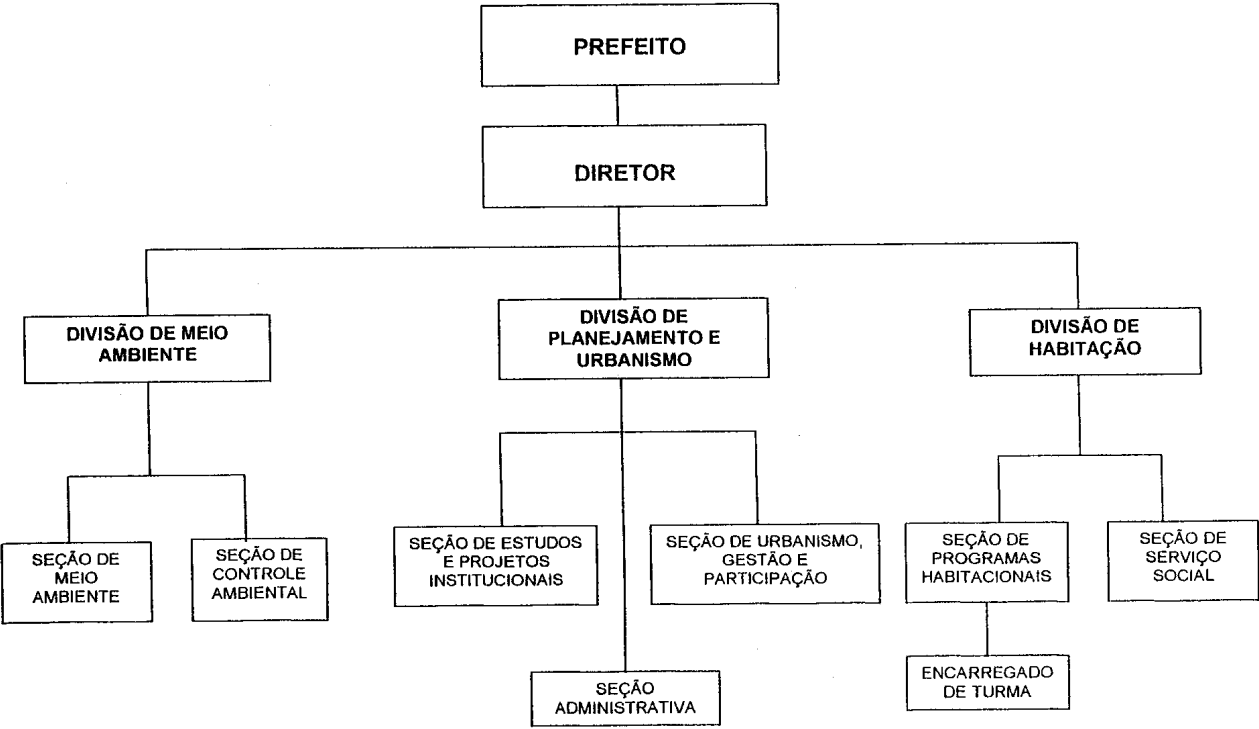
PREFEITO

DIRETOR

DIVISÃO DE MEIO AMBIENTE

DIVISÃO DE PLANEJAMENTO E URBANISMO

DIVISÃO DE HABITAÇÃO

SEÇÃO DE MEIO AMBIENTE

SEÇÃO DE CONTROLE AMBIENTAL

SEÇÃO DE ESTUDOS E PROJETOS INSTITUCIONAIS

SEÇÃO DE URBANISMO, GESTÃO E PARTICIPAÇÃO

SEÇÃO ADMINISTRATIVA

SEÇÃO DE PROGRAMAS HABITACIONAIS

SEÇÃO DE SERVIÇO SOCIAL

ENCARREGADO DE TURMA